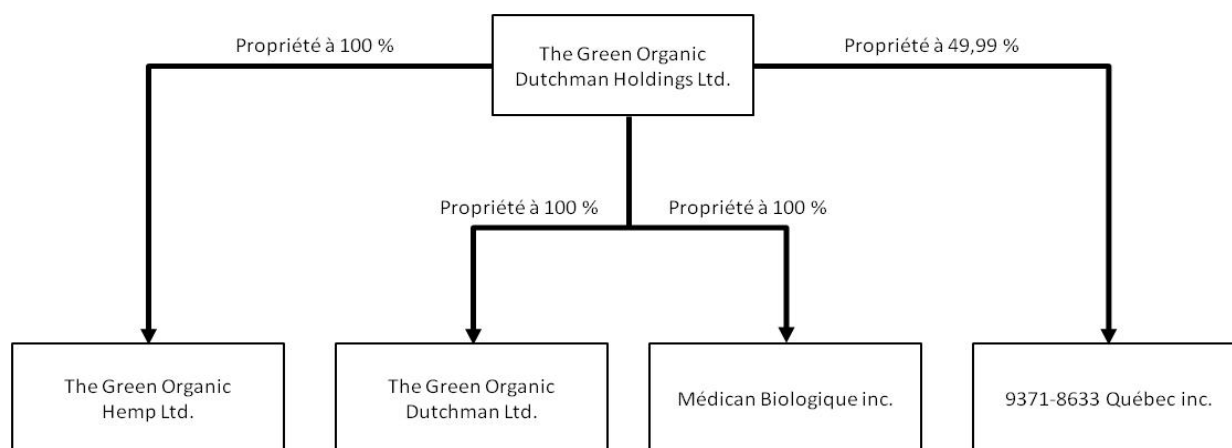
The Green Organic Dutchman Holdings Ltd.

Propriété à 100 %

Propriété à 49,99 %

Propriété à 100 %

Propriété à 100 %

The Green Organic Hemp Ltd.

The Green Organic Dutchman Ltd.

Médican Biologique inc.

9371-8633 Québec inc.